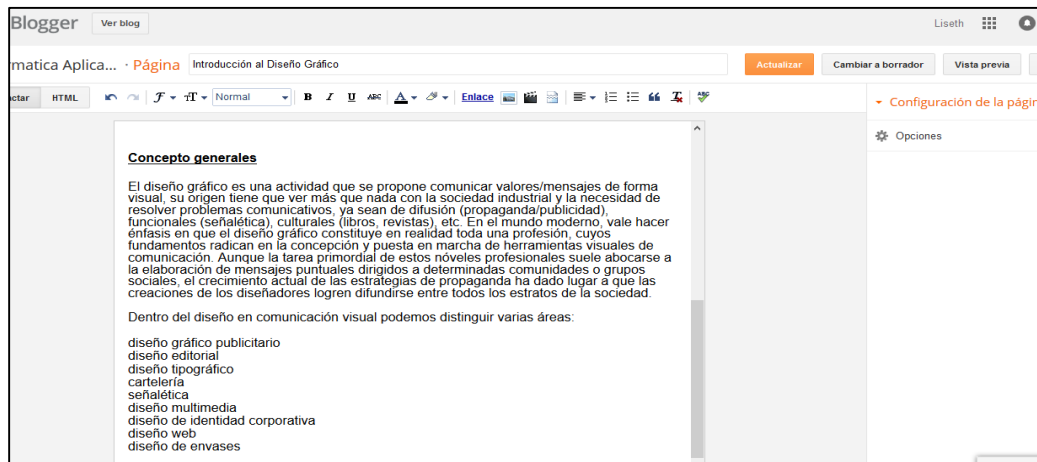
Blogger Ver blog

Liseth

rmatica Aplica... · Página Introducción al Diseño Gráfico

Actualizar Cambiar a borrador Vista previa

actar HTML

Normal

B I U ABC

Enlace

Configuración de la págir

Opciones

Concepto generales

El diseño gráfico es una actividad que se propone comunicar valores/mensajes de forma visual, su origen tiene que ver más que nada con la sociedad industrial y la necesidad de resolver problemas comunicativos, ya sean de difusión (propaganda/publicidad), funcionales (señalética), culturales (libros, revistas), etc. En el mundo moderno, vale hacer énfasis en que el diseño gráfico constituye en realidad toda una profesión, cuyos fundamentos radican en la concepción y puesta en marcha de herramientas visuales de comunicación. Aunque la tarea primordial de estos nóveles profesionales suele abocarse a la elaboración de mensajes puntuales dirigidos a determinadas comunidades o grupos sociales, el crecimiento actual de las estrategias de propaganda ha dado lugar a que las creaciones de los diseñadores logren difundirse entre todos los estratos de la sociedad.

Dentro del diseño en comunicación visual podemos distinguir varias áreas:

diseño gráfico publicitario
diseño editorial
diseño tipográfico
cartelería
señalética
diseño multimedia
diseño de identidad corporativa
diseño web
diseño de envases